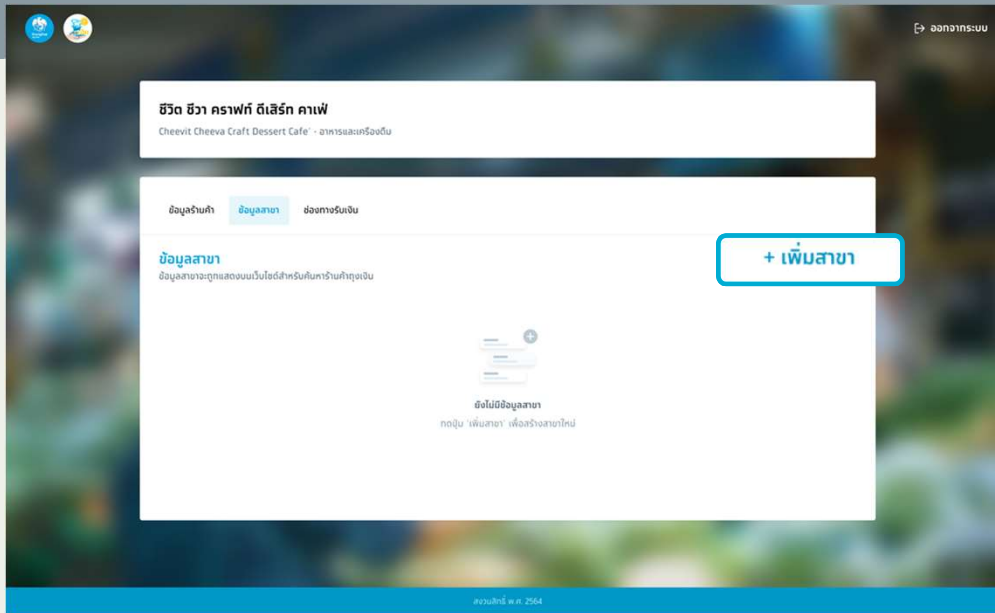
ออกจากระบบ

ชีวิต ชีวา คราฟท์ ดีเสิร์ท คาเฟ่

Cheevit Cheeva Craft Dessert Cafe' - อาหารและเครื่องดื่ม

ข้อมูลร้านค้า

ข้อมูลสาขา

ช่องทางรับเงิน

ข้อมูลสาขา

ข้อมูลสาขาจะถูกแสดงบนเว็บไซต์สำหรับค้นหาร้านค้าถุงเงิน

+ เพิ่มสาขา

ยังไม่มีข้อมูลสาขา

กดปุ่ม 'เพิ่มสาขา' เพื่อสร้างสาขาใหม่

สงวนลิขสิทธิ์ พ.ศ. 2564